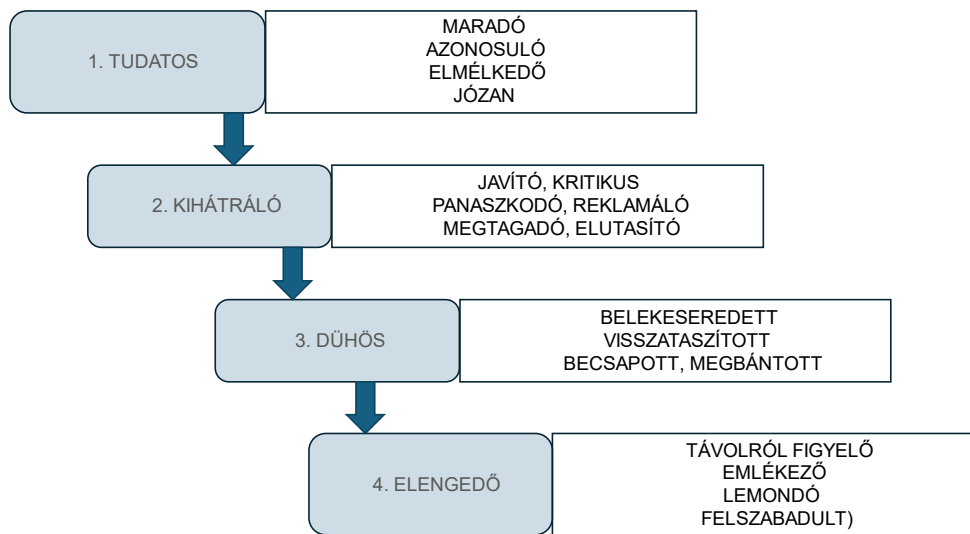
1. TUDATOS

MARADÓ
AZONOSULÓ
ELMÉLKEDŐ
JÓZAN

2. KIHÁTRÁLÓ

JAVÍTÓ, KRITIKUS
PANASZKODÓ, REKLAMÁLÓ
MEGTAGADÓ, ELUTASÍTÓ

3. DÜHÖS

BELEKESEREDETT
VISSZATASZÍTOTT
BECSAPOTT, MEGBÁNTOTT

4. ELENGEDŐ

TÁVOLRÓL FIGYELŐ
EMLÉKEZŐ
LEMONDÓ
FELSZABADULT)